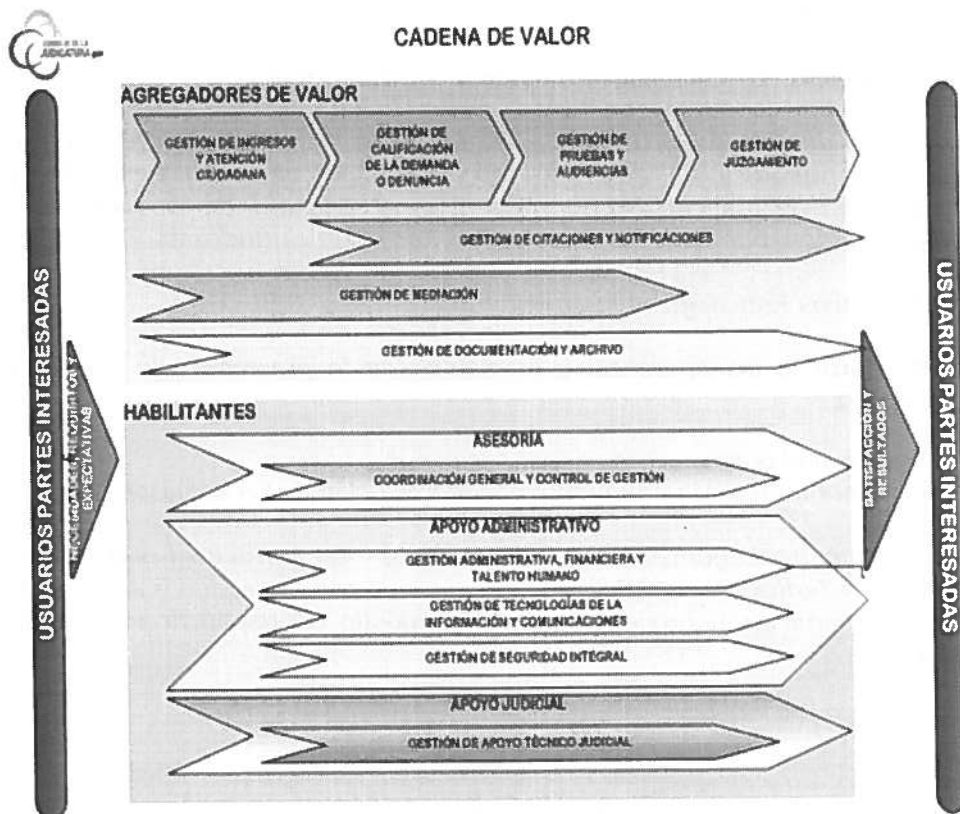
CONSEJO DE LA JUDICATURA

CADENA DE VALOR

USUARIOS PARTES INTERESADAS

NECESIDADES, REQUISITOS Y EXPECTATIVAS

AGREGADORES DE VALOR

GESTIÓN DE INGRESOS Y ATENCIÓN CIUDADANA

GESTIÓN DE CALIFICACIÓN DE LA DEMANDA O DENUNCIA

GESTIÓN DE PRUEBAS Y AUDIENCIAS

GESTIÓN DE JUZGAMIENTO

GESTIÓN DE CITACIONES Y NOTIFICACIONES

GESTIÓN DE MEDIACIÓN

GESTIÓN DE DOCUMENTACIÓN Y ARCHIVO

HABILITANTES

ASESORÍA

COORDINACIÓN GENERAL Y CONTROL DE GESTIÓN

APOYO ADMINISTRATIVO

GESTIÓN ADMINISTRATIVA, FINANCIERA Y TALENTO HUMANO

GESTIÓN DE TECNOLOGÍAS DE LA INFORMACIÓN Y COMUNICACIONES

GESTIÓN DE SEGURIDAD INTEGRAL

APOYO JUDICIAL

GESTIÓN DE APOYO TÉCNICO JUDICIAL

SATISFACCIÓN Y RESULTADOS

USUARIOS PARTES INTERESADAS